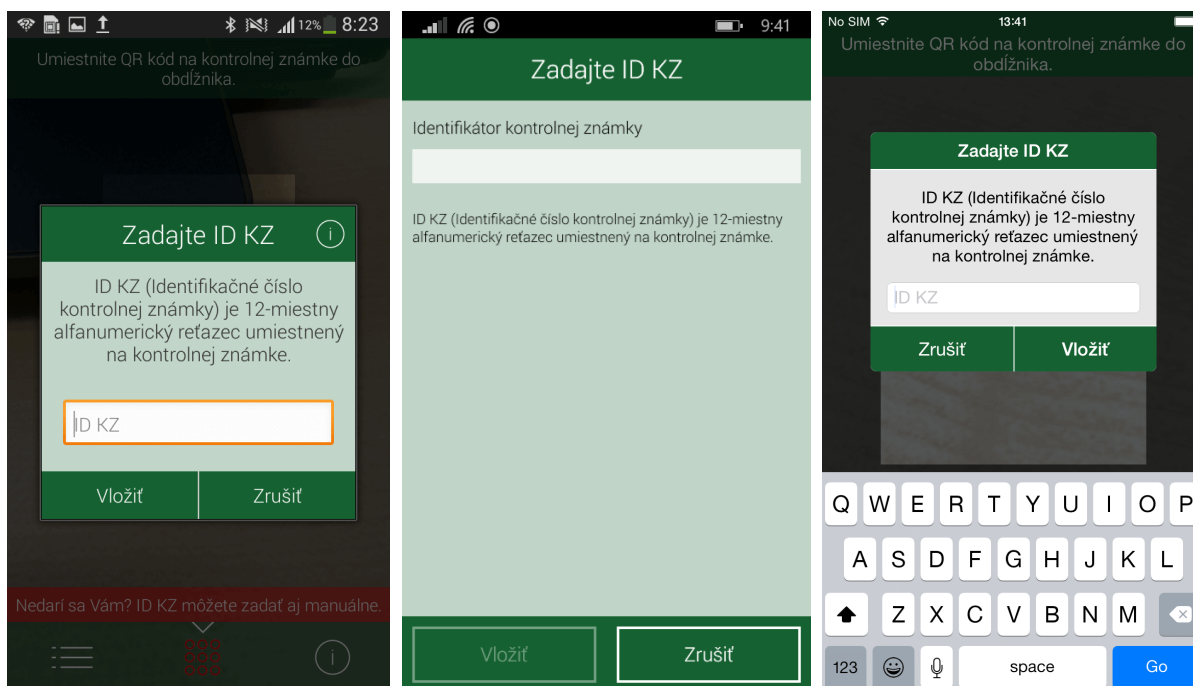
12% 8:23

Umiestnite QR kód na kontrolnej známke do obdĺžnika.

Zadajte ID KZ

ID KZ (Identifikačné číslo kontrolnej známky) je 12-miestny alfanumerický reťazec umiestnený na kontrolnej známke.

ID KZ

Vložiť

Zrušiť

Nedarí sa Vám? ID KZ môžete zadať aj manuálne.

9:41

Zadajte ID KZ

Identifikátor kontrolnej známky

ID KZ (Identifikačné číslo kontrolnej známky) je 12-miestny alfanumerický reťazec umiestnený na kontrolnej známke.

Vložiť

Zrušiť

No SIM

13:41

Umiestnite QR kód na kontrolnej známke do obdĺžnika.

Zadajte ID KZ

ID KZ (Identifikačné číslo kontrolnej známky) je 12-miestny alfanumerický reťazec umiestnený na kontrolnej známke.

ID KZ

Zrušiť

Vložiť

Q W E R T Y U I O P
A S D F G H J K L
Z X C V B N M
123 space Go